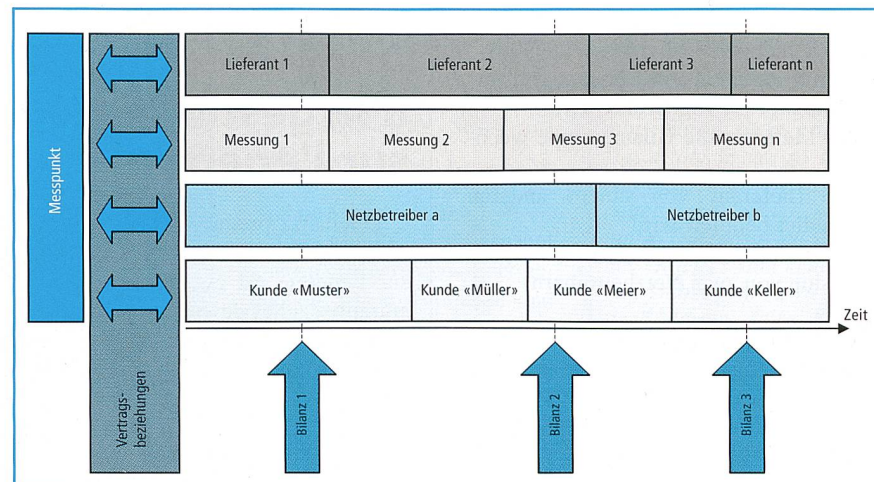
Messpunkt

Vertragsbeziehungen

Lieferant 1
Lieferant 2
Lieferant 3
Lieferant n

Messung 1
Messung 2
Messung 3
Messung n

Netzbetreiber a
Netzbetreiber b

Kunde «Muster»
Kunde «Müller»
Kunde «Meier»
Kunde «Keller»

Zeit

Bilanz 1
Bilanz 2
Bilanz 3